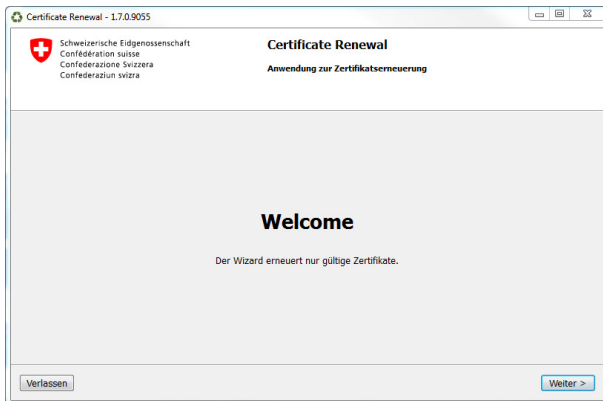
Certificate Renewal - 1.7.0.9055

Schweizerische Eidgenossenschaft
Confédération suisse
Confederazione Svizzera
Confederaziun svizra

Certificate Renewal

Anwendung zur Zertifikatserneuerung

Welcome

Der Wizard erneuert nur gültige Zertifikate.

Verlassen

Weiter >